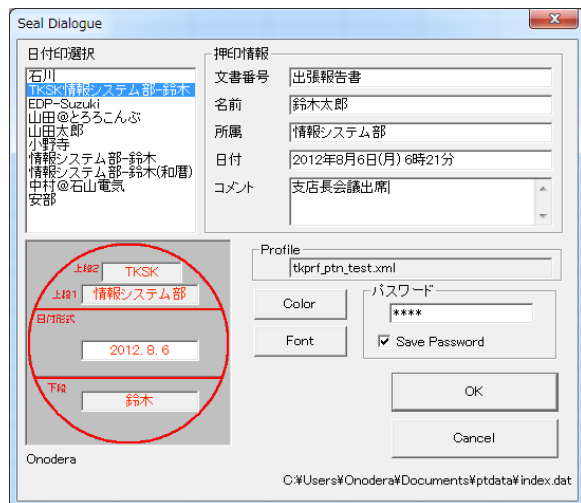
Seal Dialogue

日付印選択

石川
TKSK情報システム部-鈴木
EDP-Suzuki
山田@とろろこんぶ
山田太郎
小野寺
情報システム部-鈴木
情報システム部-鈴木(和暦)
中村@石山電気
安部

押印情報

文書番号 出張報告書
名前 鈴木太郎
所属 情報システム部
日付 2012年8月6日(月) 6時21分
コメント 支店長会議出席

上段2 TKSK
上段1 情報システム部
日付形式
2012. 8. 6
下段
鈴木

Profile
tkprf_ptn_test.xml

Color
Font

パスワード
****
Save Password

OK
Cancel

Onodera

C:¥Users¥Onodera¥Documents¥ptdata¥index.dat